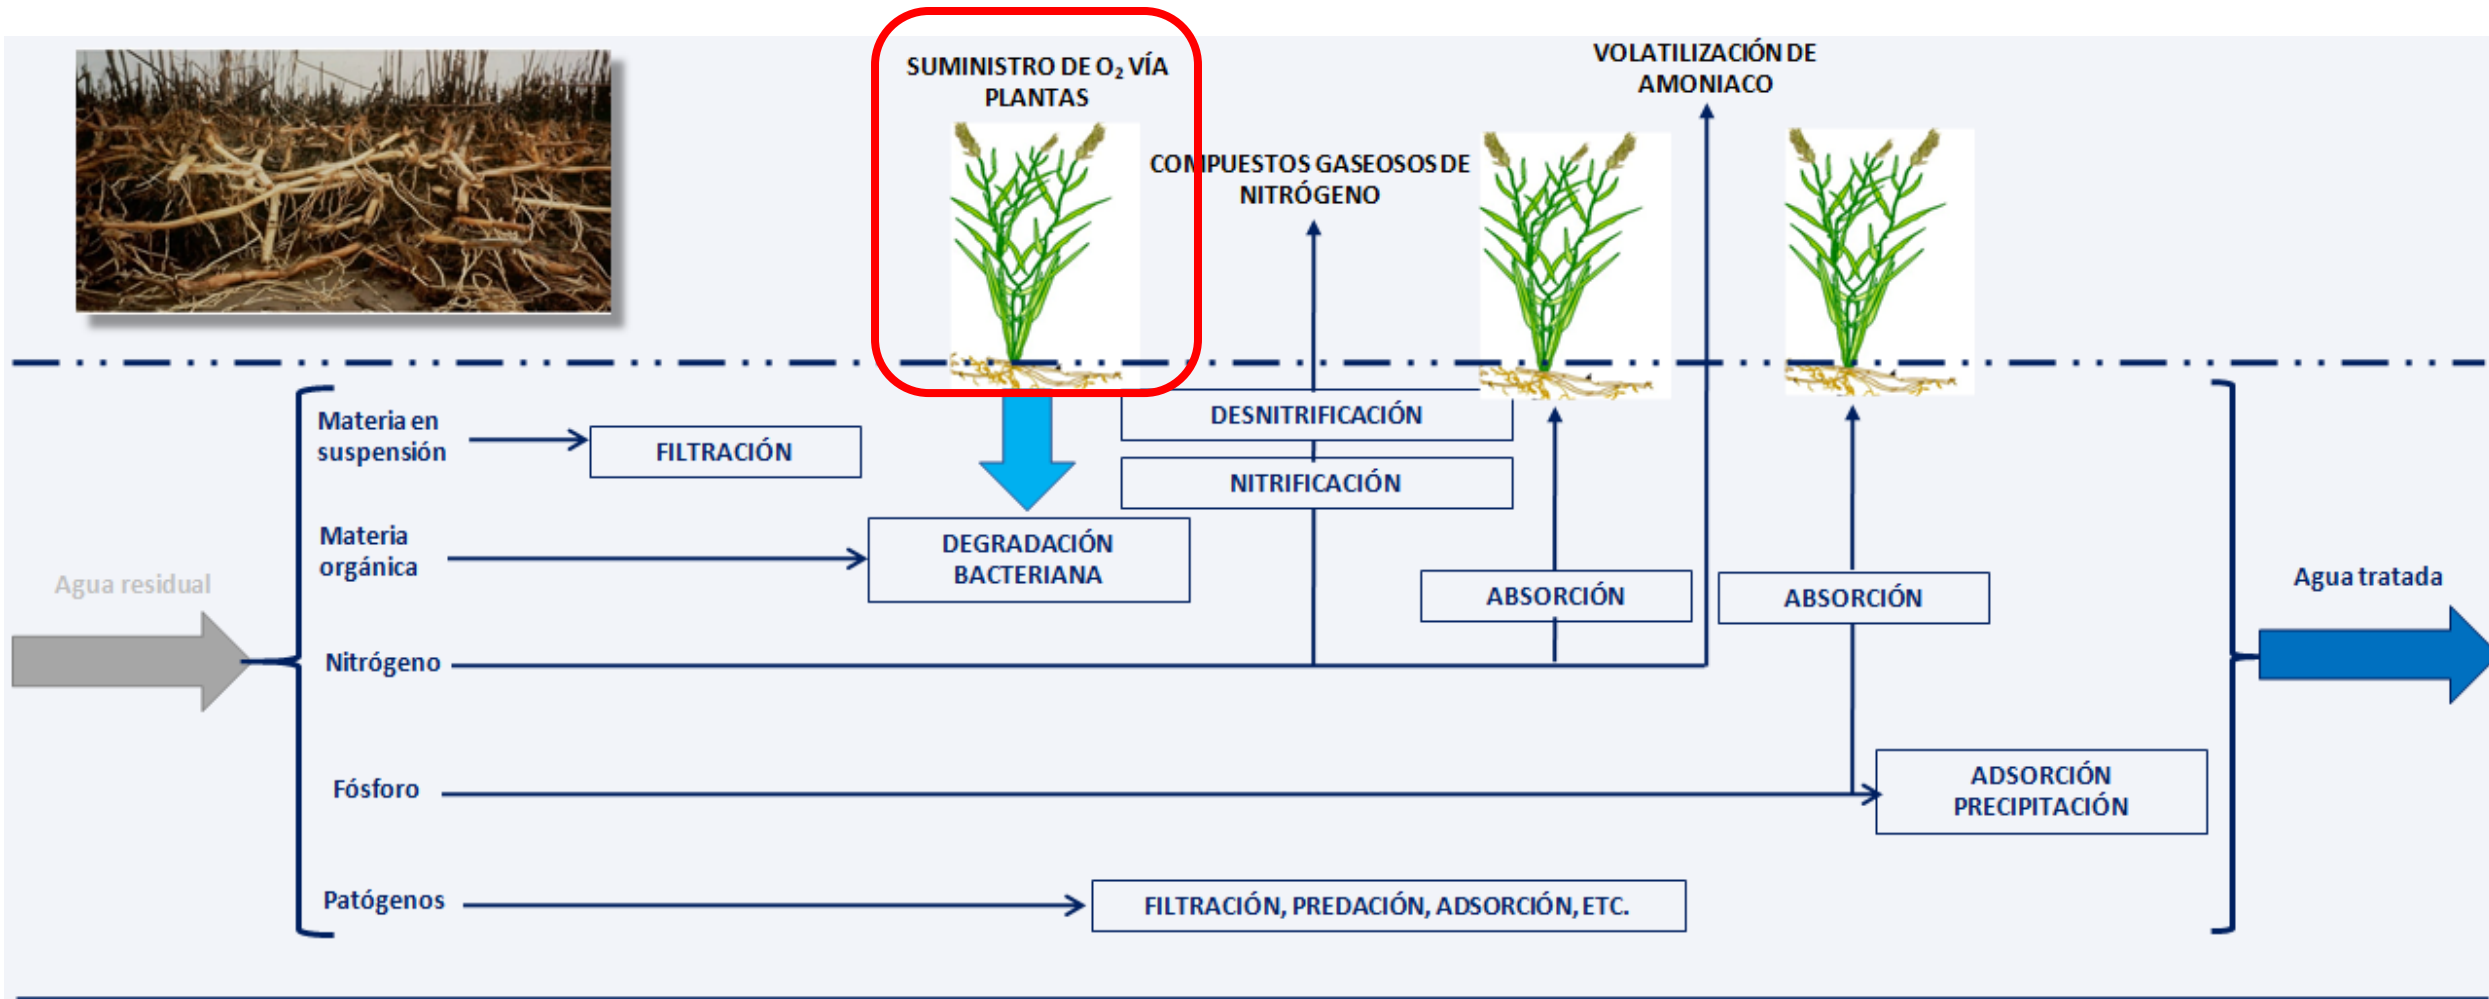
SUMINISTRO DE $O_2$ VÍA PLANTAS

COMPUESTOS GASEOSOS DE NITRÓGENO

VOLATILIZACIÓN DE AMONIACO

Materia en suspensión

FILTRACIÓN

DESNITRIFICACIÓN

NITRIFICACIÓN

Materia orgánica

DEGRADACIÓN BACTERIANA

Agua residual

ABSORCIÓN

ABSORCIÓN

Agua tratada

Nitrógeno

Fósforo

ADSORCIÓN PRECIPITACIÓN

Patógenos

FILTRACIÓN, PREDACIÓN, ADSORCIÓN, ETC.